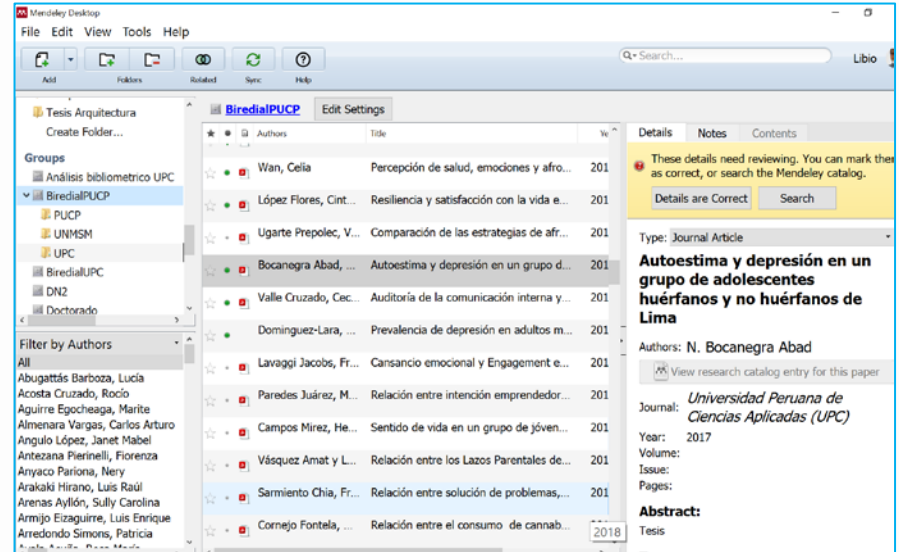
Mendeley Desktop

File Edit View Tools Help

Add Folders Related Sync Help

Search...

Libio

Tesis Arquitectura
Create Folder...

Groups
Análisis bibliometrico UPC
BiredialPUCP
PUCP
UNMSM
UPC
BiredialUPC
DN2
Doctorado

Filter by Authors
All
Abugattás Barboza, Lucía
Acosta Cruzado, Rocío
Aguirre Egocheaga, Marite
Almenara Vargas, Carlos Arturo
Angulo López, Janet Mabel
Antezana Pierinelli, Fiorenza
Anyaco Pariona, Nery
Arakaki Hirano, Luis Raúl
Arenas Ayllón, Sully Carolina
Armijo Eizaguirre, Luis Enrique
Arredondo Simons, Patricia
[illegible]

BiredialPUCP Edit Settings

| Authors | Title | Ye |
|---|---|---|
| Wan, Celia | Percepción de salud, emociones y afro... | 201 |
| López Flores, Cint... | Resiliencia y satisfacción con la vida e... | 201 |
| Ugarte Prepolec, V... | Comparación de las estrategias de afr... | 201 |
| Bocanegra Abad, ... | Autoestima y depresión en un grupo d... | 201 |
| Valle Cruzado, Cec... | Auditoría de la comunicación interna y... | 201 |
| Dominguez-Lara, ... | Prevalencia de depresión en adultos m... | 201 |
| Lavaggi Jacobs, Fr... | Cansancio emocional y Engagement e... | 201 |
| Paredes Juárez, M... | Relación entre intención emprendedor... | 201 |
| Campos Mirez, He... | Sentido de vida en un grupo de jóven... | 201 |
| Vásquez Amat y L... | Relación entre los Lazos Parentales de... | 201 |
| Sarmiento Chia, Fr... | Relación entre solución de problemas,... | 201 |
| Cornejo Fontela, ... | Relación entre el consumo de cannab... | 2018 |

Details Notes Contents

These details need reviewing. You can mark ther as correct, or search the Mendeley catalog.

Details are Correct Search

Type: Journal Article

Autoestima y depresión en un grupo de adolescentes huérfanos y no huérfanos de Lima

Authors: N. Bocanegra Abad

View research catalog entry for this paper

Journal: Universidad Peruana de Ciencias Aplicadas (UPC)
Year: 2017
Volume:
Issue:
Pages:

Abstract:
Tesis